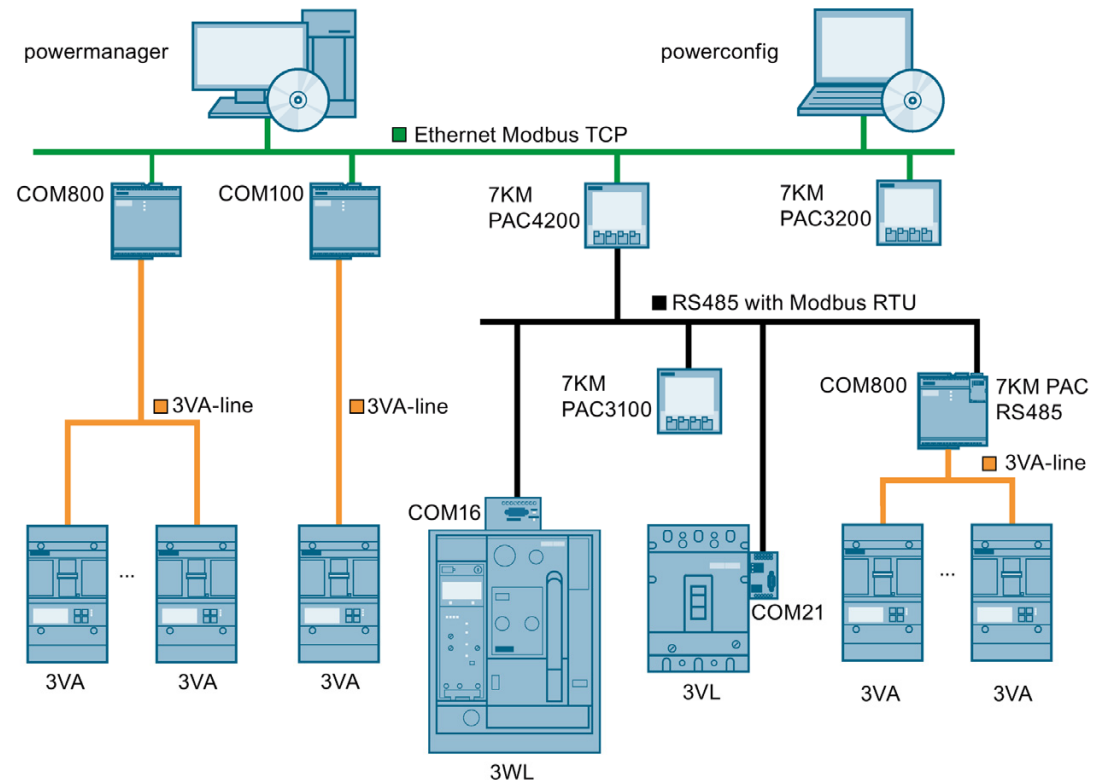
powermanager

powerconfig

Ethernet Modbus TCP

COM800

COM100

7KM PAC4200

7KM PAC3200

RS485 with Modbus RTU

3VA-line

3VA-line

7KM PAC3100

COM800

7KM PAC RS485

3VA-line

COM16

COM21

...

...

3VA

3VA

3VA

3WL

3VL

3VA

3VA